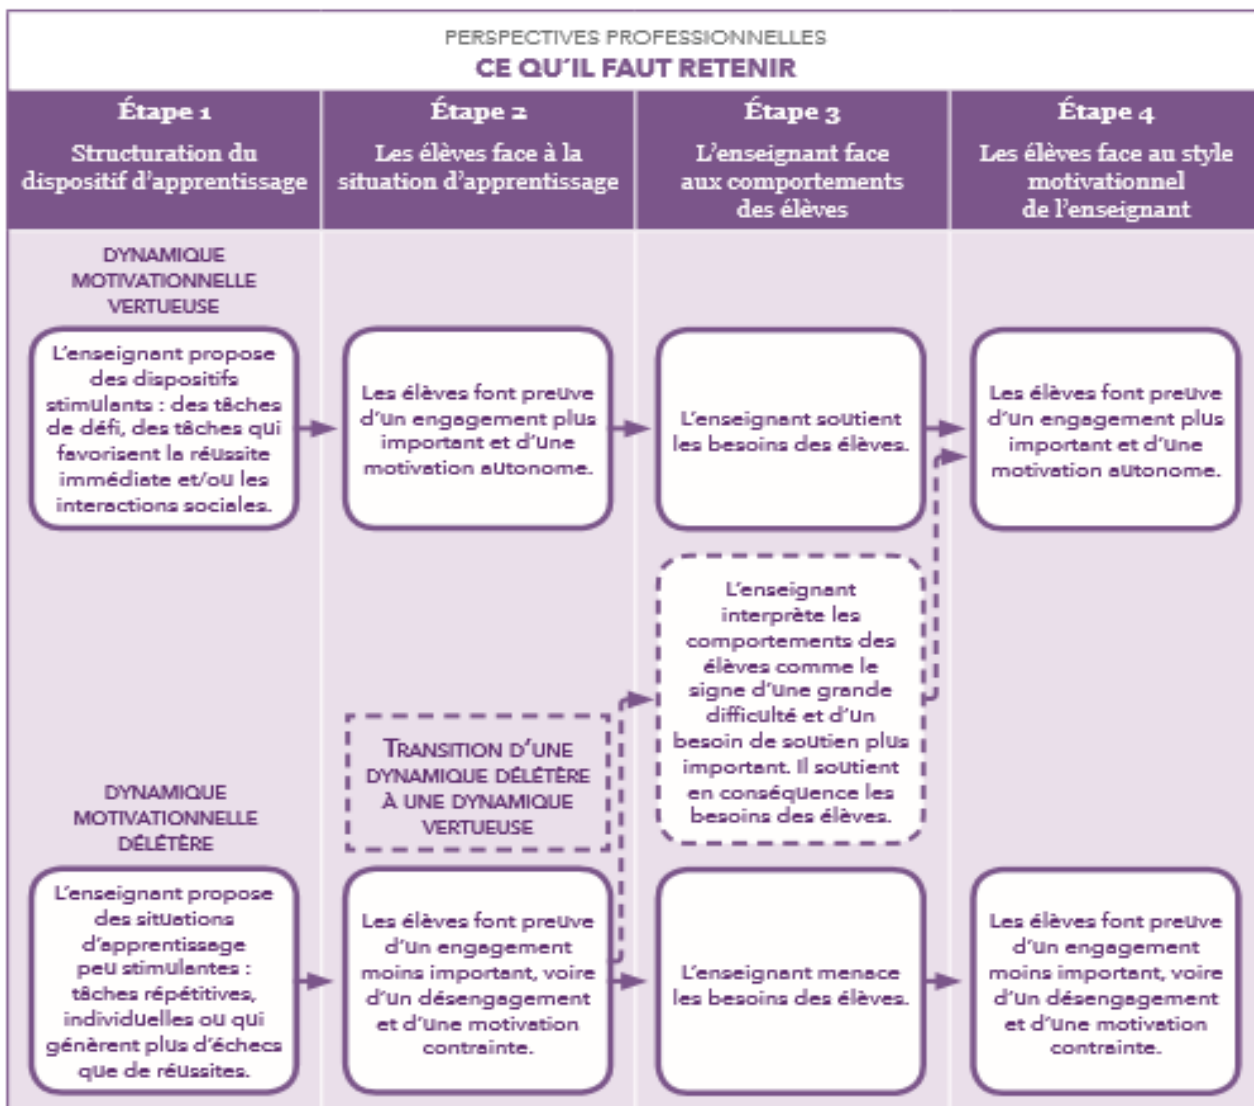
PERSPECTIVES PROFESSIONNELLES
CE QU'IL FAUT RETENIR

| Étape 1 Structuration du dispositif d'apprentissage | Étape 2 Les élèves face à la situation d'apprentissage | Étape 3 L'enseignant face aux comportements des élèves | Étape 4 Les élèves face au style motivationnel de l'enseignant |
|---|---|---|---|

DYNAMIQUE MOTIVATIONNELLE VERTUEUSE

L'enseignant propose des dispositifs stimulants : des tâches de défi, des tâches qui favorisent la réussite immédiate et/ou les interactions sociales.

Les élèves font preuve d'un engagement plus important et d'une motivation autonome.

L'enseignant soutient les besoins des élèves.

Les élèves font preuve d'un engagement plus important et d'une motivation autonome.

L'enseignant interprète les comportements des élèves comme le signe d'une grande difficulté et d'un besoin de soutien plus important. Il soutient en conséquence les besoins des élèves.

TRANSITION D'UNE DYNAMIQUE DÉLÉTÈRE À UNE DYNAMIQUE VERTUEUSE

DYNAMIQUE MOTIVATIONNELLE DÉLÉTÈRE

L'enseignant propose des situations d'apprentissage peu stimulantes : tâches répétitives, individuelles ou qui génèrent plus d'échecs que de réussites.

Les élèves font preuve d'un engagement moins important, voire d'un désengagement et d'une motivation contrainte.

L'enseignant menace les besoins des élèves.

Les élèves font preuve d'un engagement moins important, voire d'un désengagement et d'une motivation contrainte.